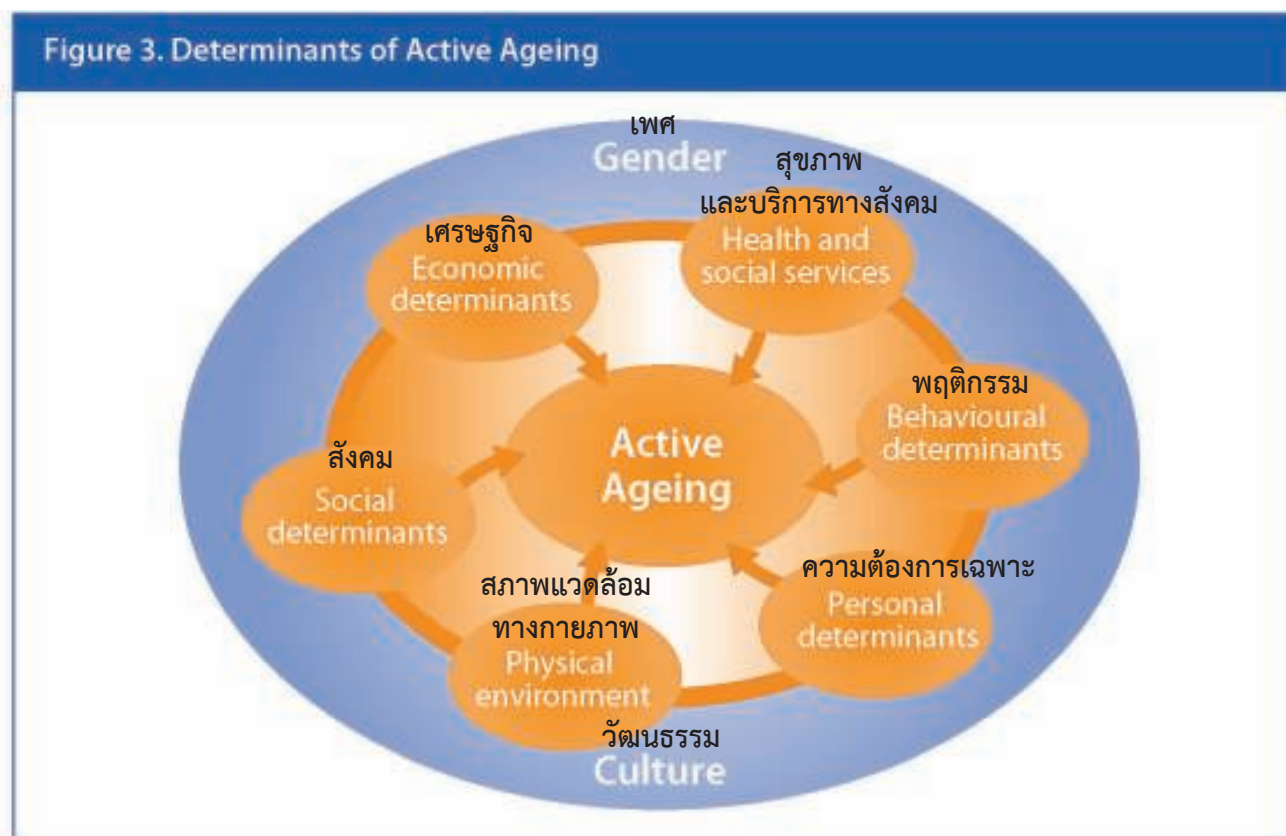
Figure 3. Determinants of Active Ageing

เพศ
Gender

สุขภาพ
และบริการทางสังคม
Health and
social services

เศรษฐกิจ
Economic
determinants

พฤติกรรม
Behavioural
determinants

Active
Ageing

สังคม
Social
determinants

ความต้องการเฉพาะ
Personal
determinants

สภาพแวดล้อม
ทางกายภาพ
Physical
environment

วัฒนธรรม
Culture